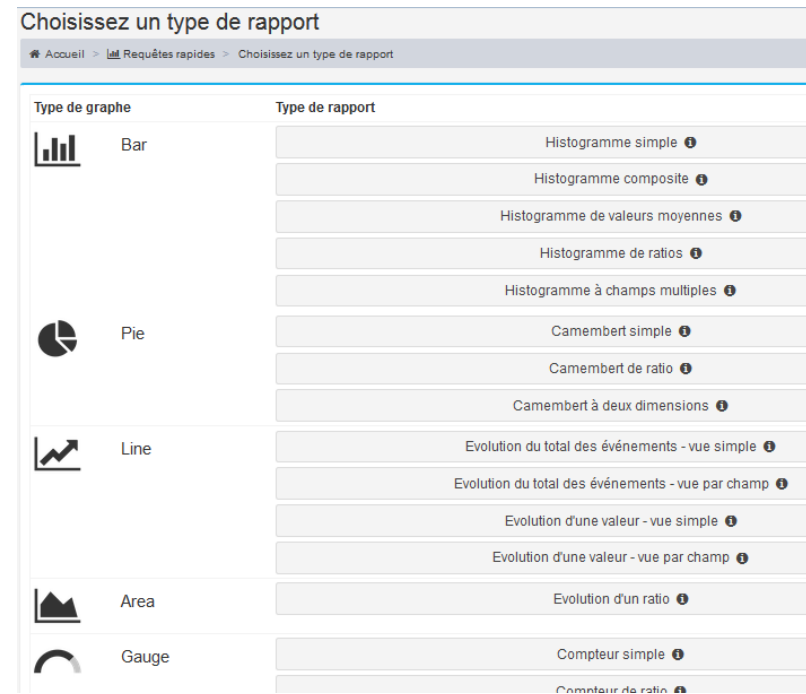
Choisissez un type de rapport

Accueil > Requêtes rapides > Choisissez un type de rapport

| Type de graphe | Type de rapport |
|---|---|
| Bar | Histogramme simple |
| | Histogramme composite |
| | Histogramme de valeurs moyennes |
| | Histogramme de ratios |
| | Histogramme à champs multiples |
| Pie | Camembert simple |
| | Camembert de ratio |
| | Camembert à deux dimensions |
| Line | Evolution du total des événements - vue simple |
| | Evolution du total des événements - vue par champ |
| | Evolution d'une valeur - vue simple |
| | Evolution d'une valeur - vue par champ |
| Area | Evolution d'un ratio |
| Gauge | Compteur simple |
| | Compteur de ratio |